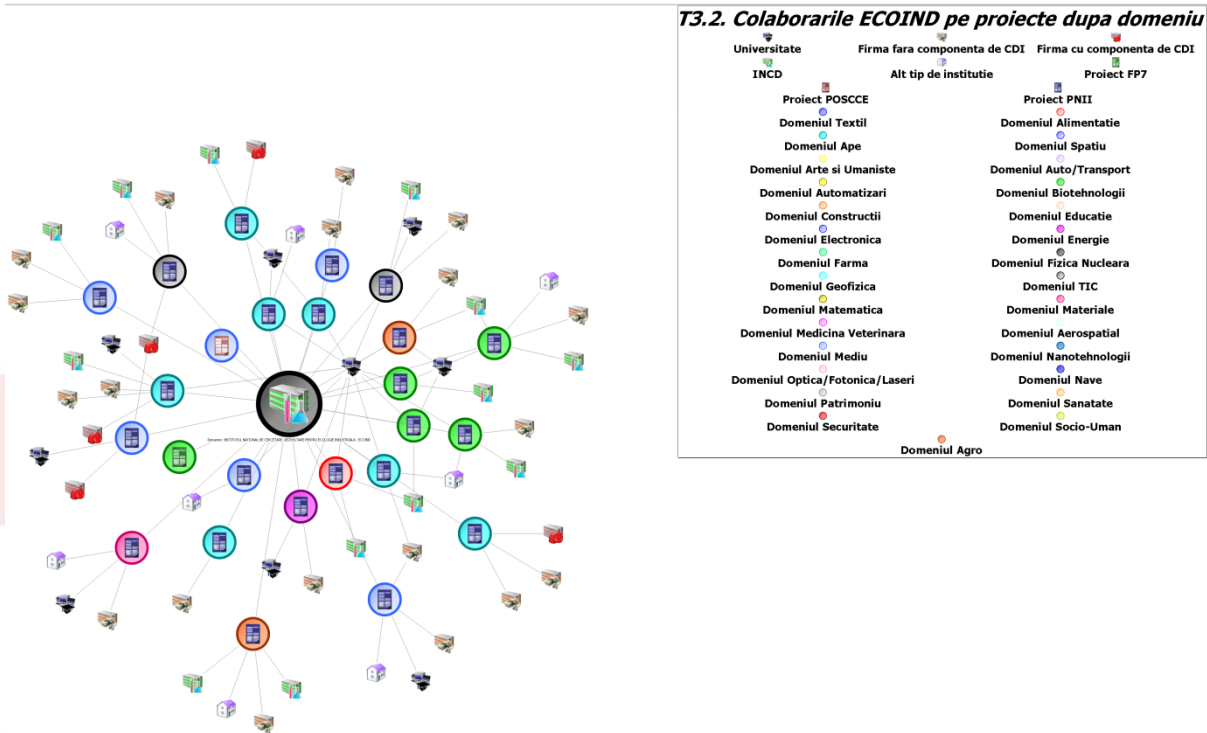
T3.2. Colaborarile ECOIND pe proiecte dupa domeniu

Universitate
Firma fara componenta de CDI
Firma cu componenta de CDI
INCD
Alt tip de institutie
Proiect FP7
Proiect POSCCE
Proiect PNII
Domeniul Textil
Domeniul Alimentatie
Domeniul Ape
Domeniul Spatiu
Domeniul Arte si Umaniste
Domeniul Auto/Transport
Domeniul Automatizari
Domeniul Biotehnologii
Domeniul Constructii
Domeniul Educatie
Domeniul Electronica
Domeniul Energie
Domeniul Farma
Domeniul Fizica Nucleara
Domeniul Geofizica
Domeniul TIC
Domeniul Matematica
Domeniul Materiale
Domeniul Medicina Veterinara
Domeniul Aerospatial
Domeniul Mediu
Domeniul Nanotehnologii
Domeniul Optica/Fotonica/Laseri
Domeniul Nave
Domeniul Patrimoniu
Domeniul Sanatate
Domeniul Securitate
Domeniul Socio-Uman
Domeniul Agro

Denumire: INSTITUTUL NATIONAL DE CERCETARE DEZVOLTARE PENTRU ECOLOGIE INDUSTRIALA - ECOIND